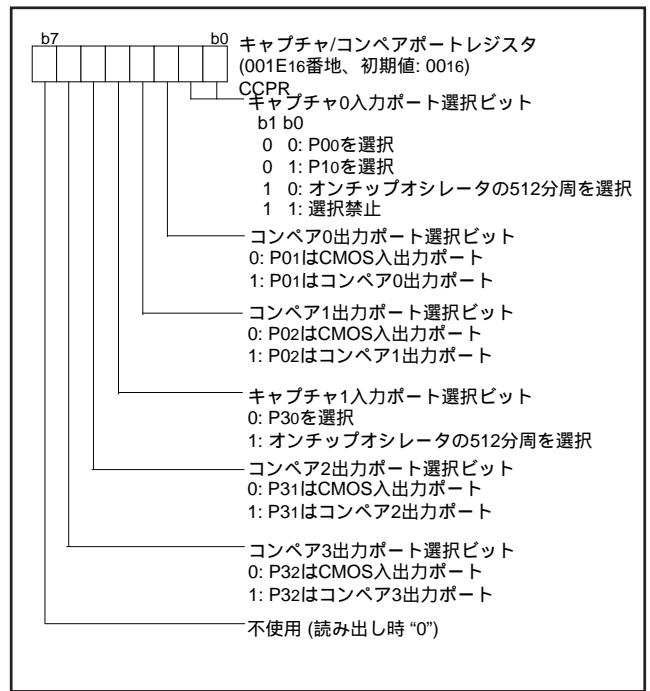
b7 b0

キャプチャ/コンペアポートレジスタ
(001E16番地、初期値: 0016)
CCPR

キャプチャ0入力ポート選択ビット
b1 b0
0 0: P00を選択
0 1: P10を選択
1 0: オンチップオシレータの512分周を選択
1 1: 選択禁止

コンペア0出力ポート選択ビット
0: P01はCMOS入出力ポート
1: P01はコンペア0出力ポート

コンペア1出力ポート選択ビット
0: P02はCMOS入出力ポート
1: P02はコンペア1出力ポート

キャプチャ1入力ポート選択ビット
0: P30を選択
1: オンチップオシレータの512分周を選択

コンペア2出力ポート選択ビット
0: P31はCMOS入出力ポート
1: P31はコンペア2出力ポート

コンペア3出力ポート選択ビット
0: P32はCMOS入出力ポート
1: P32はコンペア3出力ポート

不使用 (読み出し時 "0")